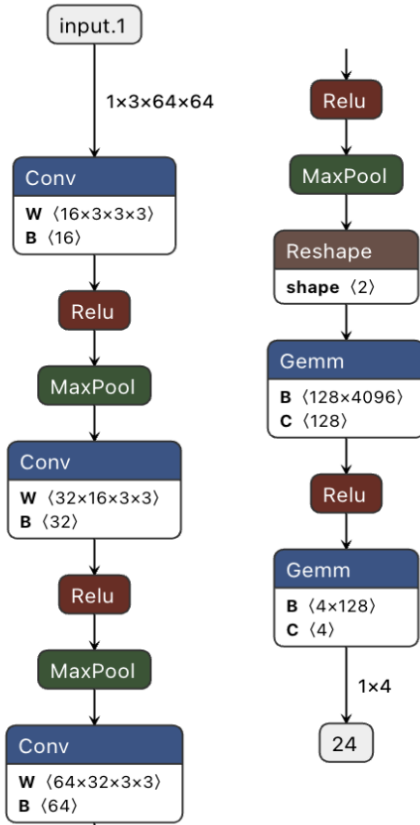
input.1

1×3×64×64

Conv

W ⟨16×3×3×3⟩
B ⟨16⟩

Relu

MaxPool

Conv

W ⟨32×16×3×3⟩
B ⟨32⟩

Relu

MaxPool

Conv

W ⟨64×32×3×3⟩
B ⟨64⟩

Relu

MaxPool

Reshape

shape ⟨2⟩

Gemm

B ⟨128×4096⟩
C ⟨128⟩

Relu

Gemm

B ⟨4×128⟩
C ⟨4⟩

1×4

24